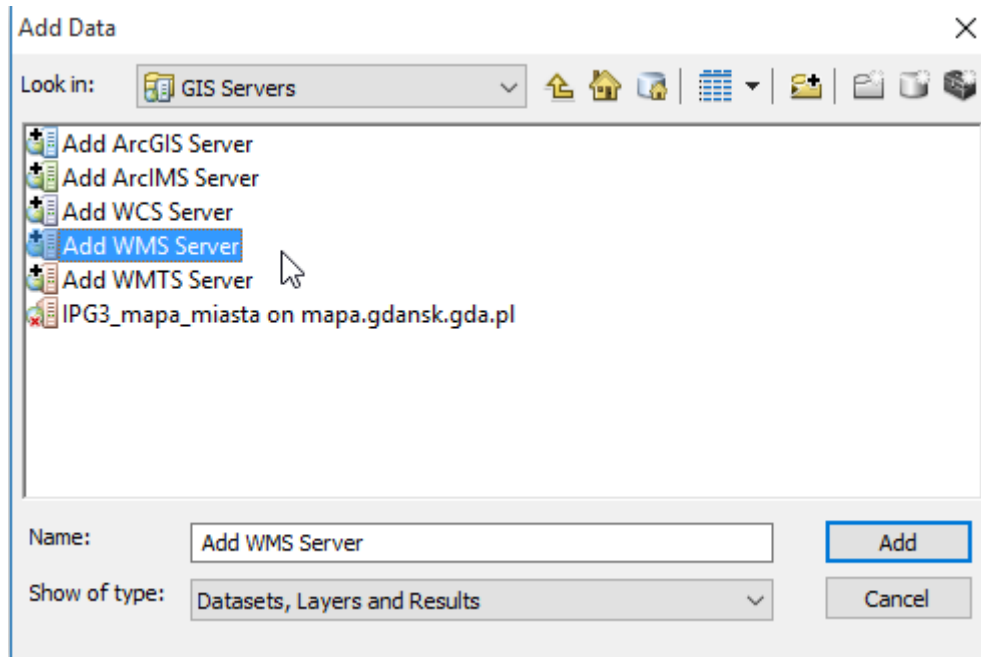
Add Data
×
Look in: GIS Servers

Add ArcGIS Server
Add ArcIMS Server
Add WCS Server
Add WMS Server
Add WMTS Server
IPG3_mapa_miasta on mapa.gdansk.gda.pl

Name: Add WMS Server
Add
Show of type: Datasets, Layers and Results
Cancel